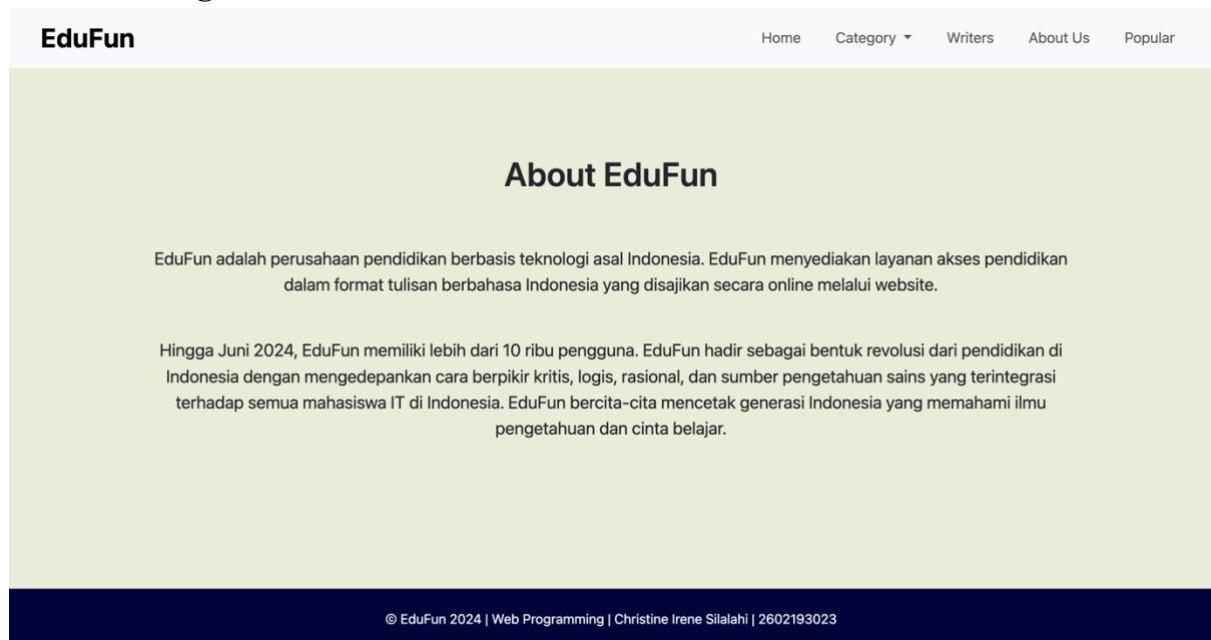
EduFun

Home Category ▾ Writers About Us Popular

About EduFun

EduFun adalah perusahaan pendidikan berbasis teknologi asal Indonesia. EduFun menyediakan layanan akses pendidikan dalam format tulisan berbahasa Indonesia yang disajikan secara online melalui website.

Hingga Juni 2024, EduFun memiliki lebih dari 10 ribu pengguna. EduFun hadir sebagai bentuk revolusi dari pendidikan di Indonesia dengan mengedepankan cara berpikir kritis, logis, rasional, dan sumber pengetahuan sains yang terintegrasi terhadap semua mahasiswa IT di Indonesia. EduFun bercita-cita mencetak generasi Indonesia yang memahami ilmu pengetahuan dan cinta belajar.

© EduFun 2024 | Web Programming | Christine Irene Silalahi | 2602193023